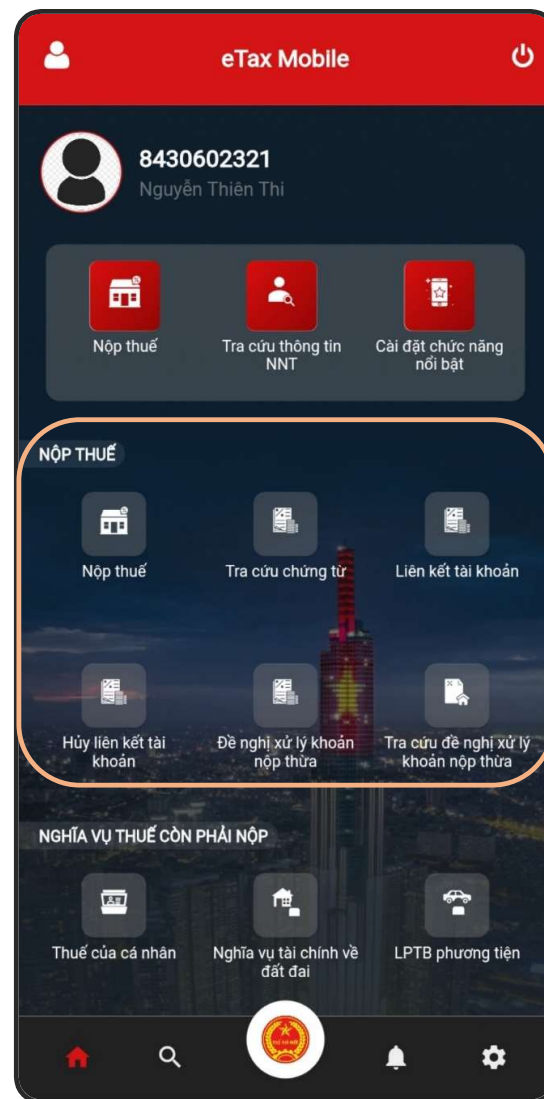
eTax Mobile

8430602321
Nguyễn Thiên Thi

Nộp thuế
Tra cứu thông tin NNT
Cài đặt chức năng nổi bật

NỘP THUẾ

Nộp thuế
Tra cứu chứng từ
Liên kết tài khoản
Hủy liên kết tài khoản
Đề nghị xử lý khoản nộp thừa
Tra cứu đề nghị xử lý khoản nộp thừa

NGHĨA VỤ THUẾ CÒN PHẢI NỘP

Thuế của cá nhân
Nghĩa vụ tài chính về đất đai
LPTB phương tiện